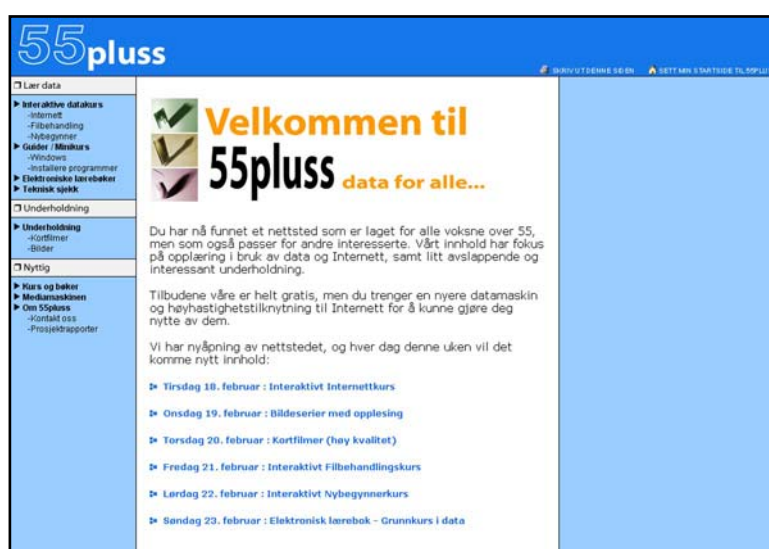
55pluss

SKRIV UT DENNE SIDEN SETT MIN STARTSIDE TIL 55PLU

Lær data
Interaktive datakurs
-Internett
-Filbehandling
-Nybegynner
Guider / Minikurs
-Windows
-Installere programmer
Elektroniske lærebøker
Teknisk sjekk

Underholdning
Underholdning
-Kortfilmer
-Bilder

Nyttig
Kurs og bøker
Mediamaskinen
Om 55pluss
-Kontakt oss
-Prosjektrapporter

Velkommen til 55pluss data for alle...

Du har nå funnet et nettsted som er laget for alle voksne over 55, men som også passer for andre interesserte. Vårt innhold har fokus på opplæring i bruk av data og Internett, samt litt avslappende og interessant underholdning.

Tilbudene våre er helt gratis, men du trenger en nyere datamaskin og høyhastighetstilknytning til Internett for å kunne gjøre deg nytte av dem.

Vi har nyåpning av nettstedet, og hver dag denne uken vil det komme nytt innhold:

Tirsdag 18. februar : Interaktivt Internettkurs

Onsdag 19. februar : Bildeserier med opplesing

Torsdag 20. februar : Kortfilmer (høy kvalitet)

Fredag 21. februar : Interaktivt Filbehandlingskurs

Lørdag 22. februar : Interaktivt Nybegynnerkurs

Søndag 23. februar : Elektronisk lærebok - Grunnkurs i data